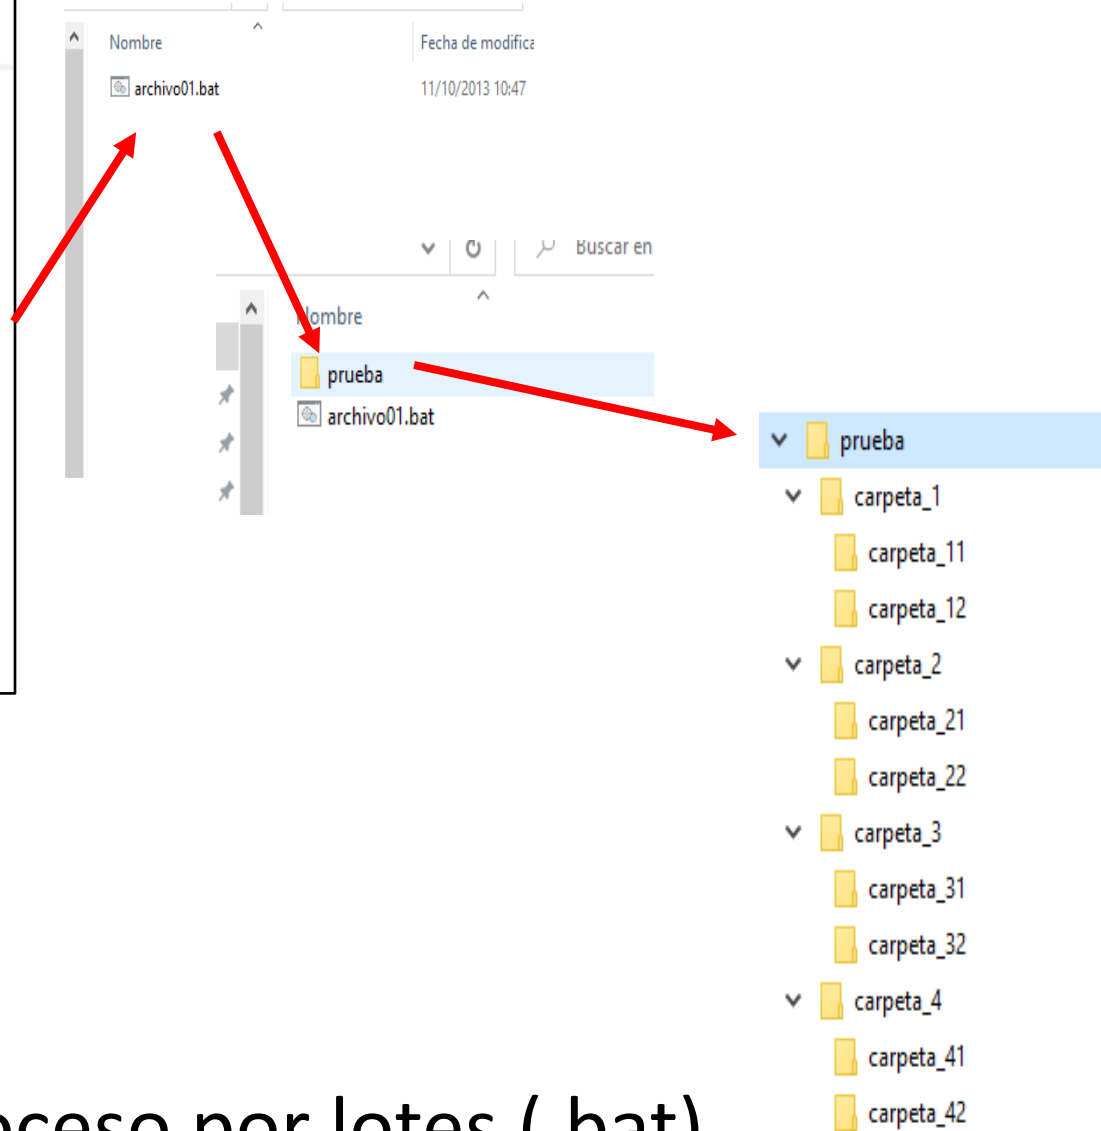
Nombre
Fecha de modifica
archivo01.bat
11/10/2013 10:47

Buscar en
Nombre
prueba
archivo01.bat

prueba
carpeta_1
carpeta_11
carpeta_12
carpeta_2
carpeta_21
carpeta_22
carpeta_3
carpeta_31
carpeta_32
carpeta_4
carpeta_41
carpeta_42

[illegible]ceso por lotes (.bat)